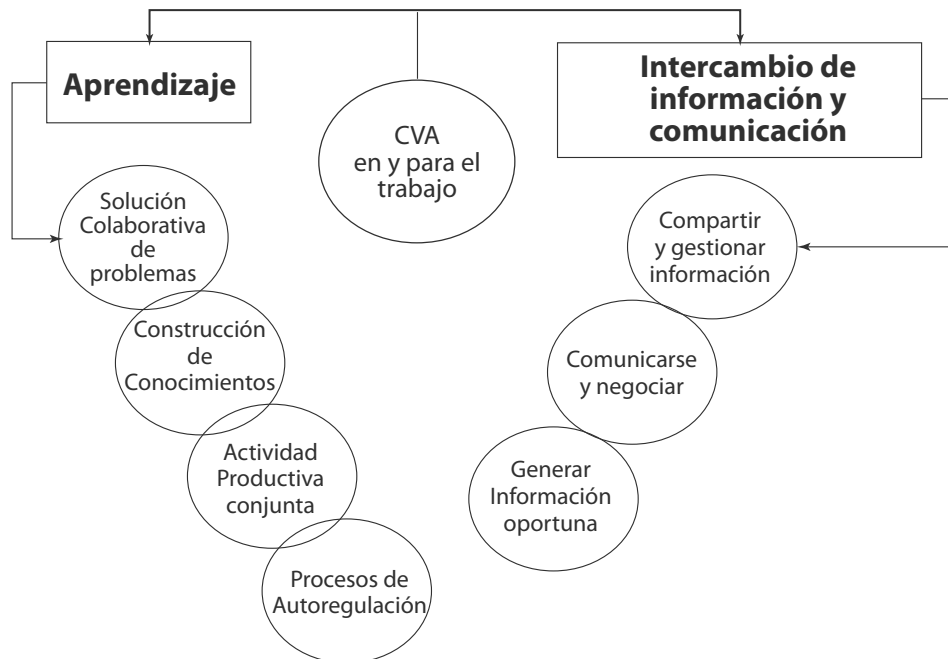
Aprendizaje

CVA
en y para el
trabajo

Intercambio de
información y
comunicación

Solución
Colaborativa
de
problemas

Construcción
de
Conocimientos

Actividad
Productiva
conjunta

Procesos de
Autoregulación

Compartir
y gestionar
información

Comunicarse
y negociar

Generar
Información
oportuna